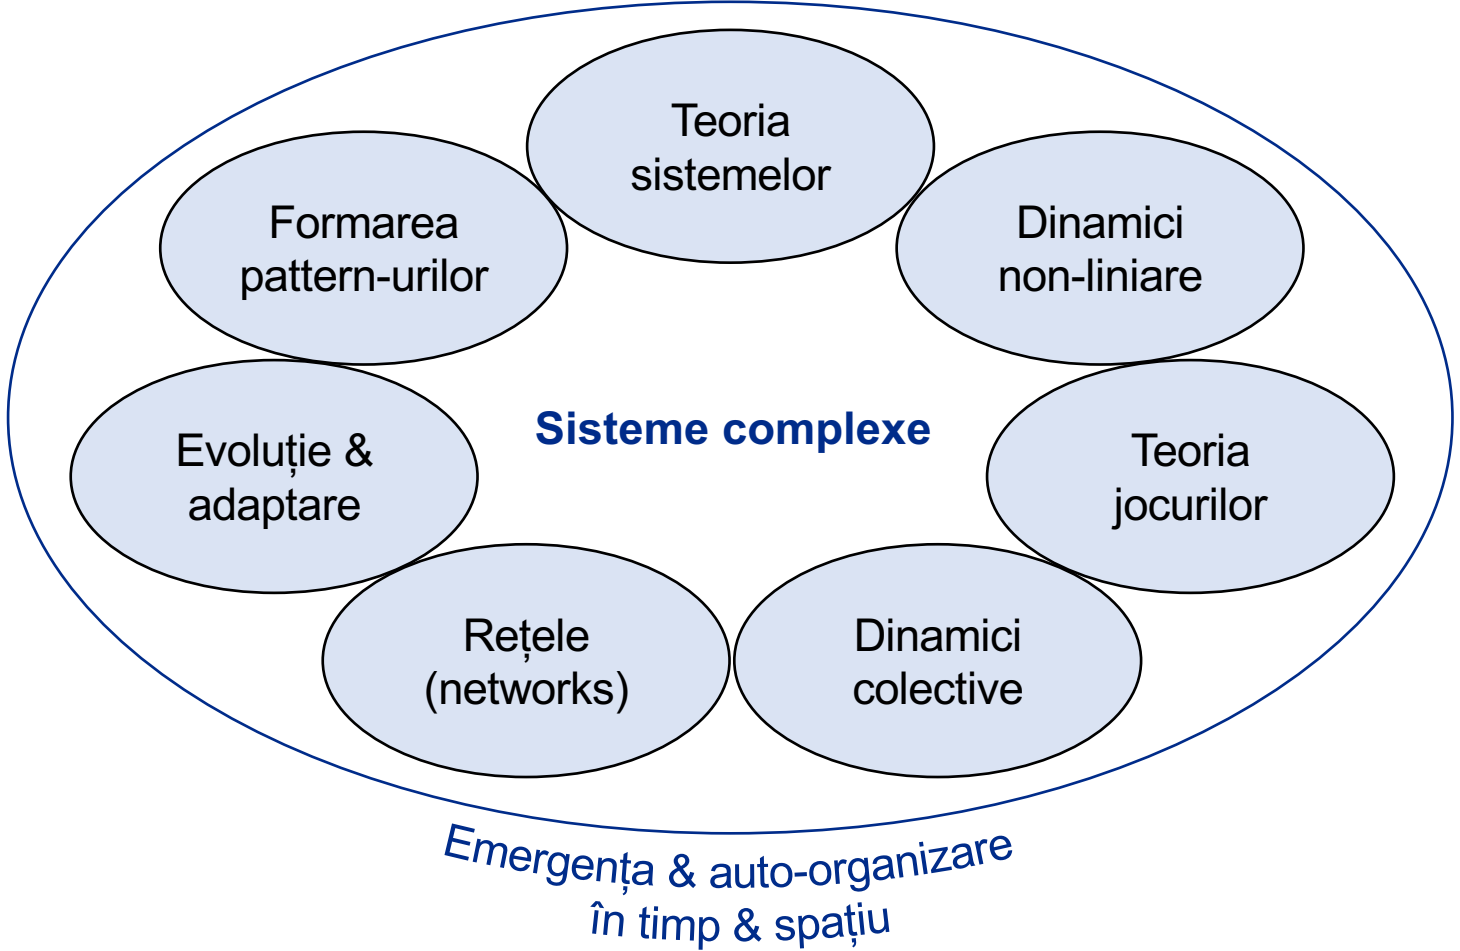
Teoria sistemelor

Formarea pattern-urilor

Dinamici non-liniare

Sisteme complexe

Evoluție & adaptare

Teoria jocurilor

Rețele (networks)

Dinamici colective

Emergența & auto-organizare în timp & spațiu